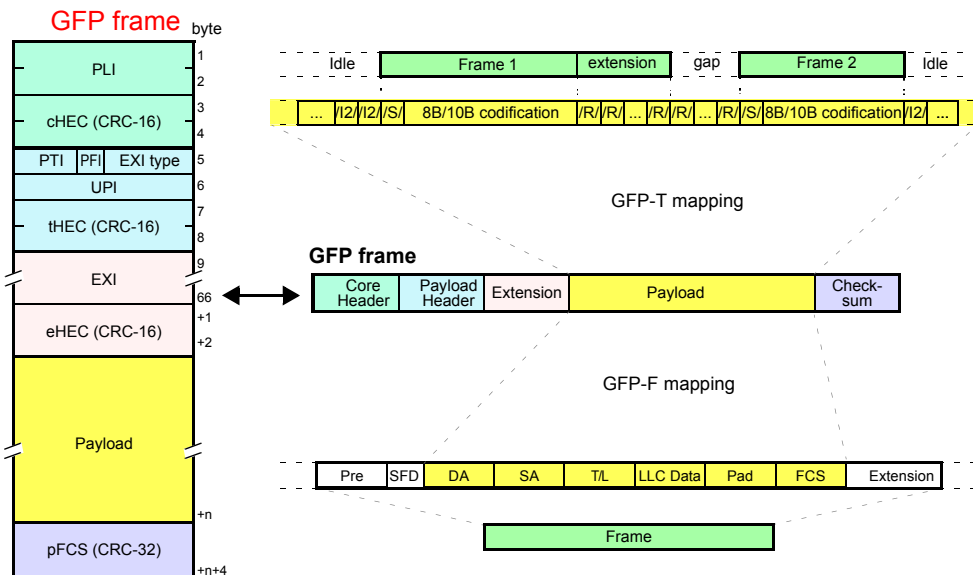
GFP frame byte

| |
|---|
| PLI |
| cHEC (CRC-16) |
| PTI \| PFI \| EXI type |
| UPI |
| tHEC (CRC-16) |
| EXI |
| eHEC (CRC-16) |
| Payload |
| pFCS (CRC-32) |

1
2
3
4
5
6
7
8
9
66
+1
+2
+n
+n+4

Idle | Frame 1 | extension | gap | Frame 2 | Idle

... | /I2/ | /I2/ | /S/ | 8B/10B codification | /R/ | /R/ | ... | /R/ | /R/ | ... | /R/ | /S/ | 8B/10B codification | /I2/ | ...

GFP-T mapping

GFP frame

| Core Header | Payload Header | Extension | Payload | Check-sum |
|---|---|---|---|---|

GFP-F mapping

| Pre | SFD | DA | SA | T/L | LLC Data | Pad | FCS | Extension |
|---|---|---|---|---|---|---|---|---|

Frame